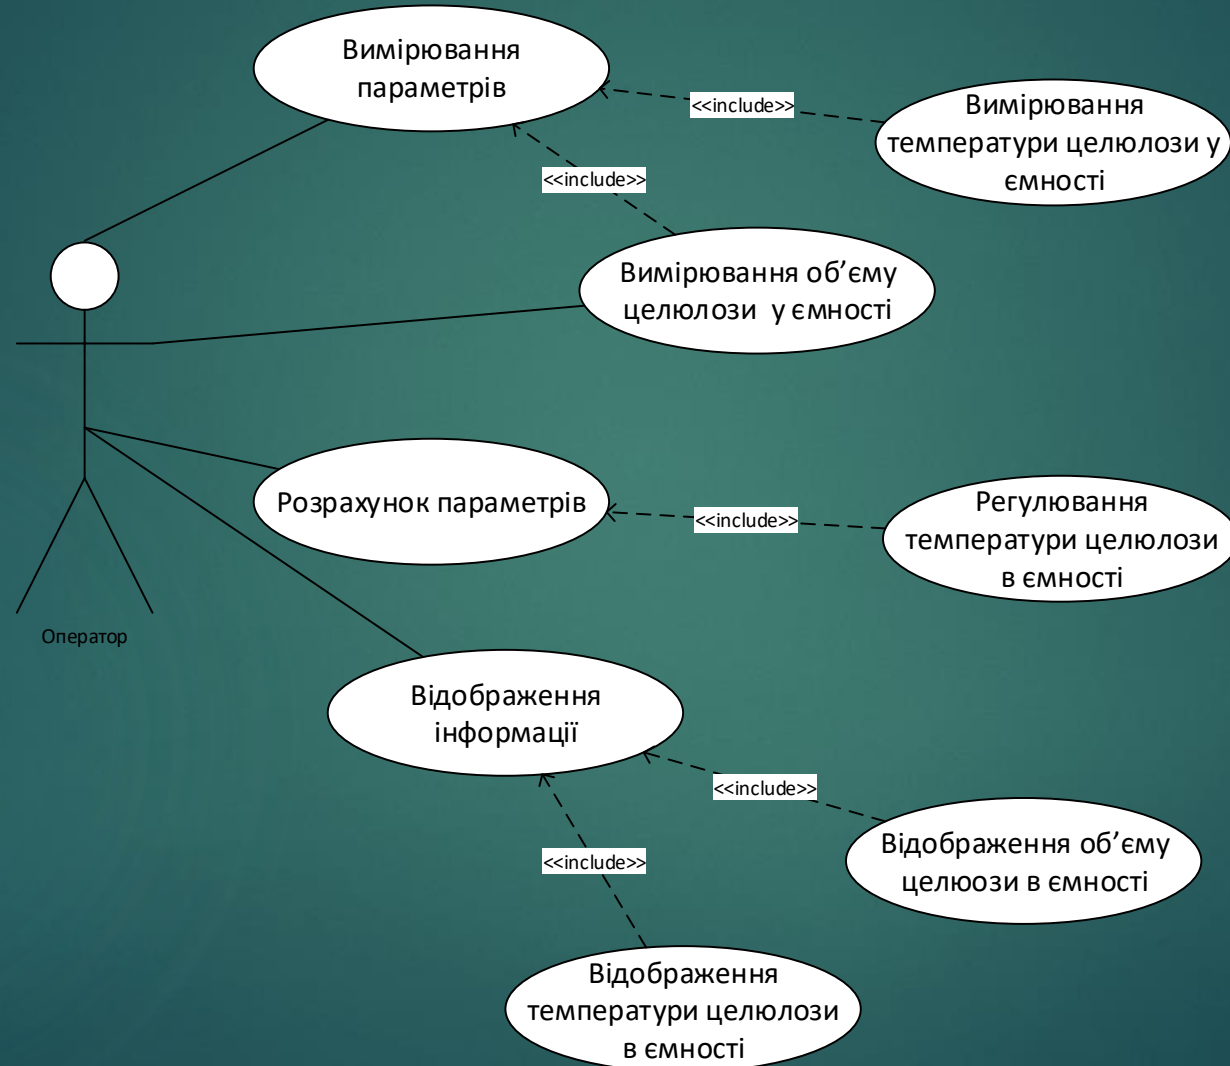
Вимірювання параметрів

<<include>>

Вимірювання температури целюлози у ємності

<<include>>

Вимірювання об’єму целюлози у ємності

Оператор

Розрахунок параметрів

<<include>>

Регулювання температури целюлози в ємності

Відображення інформації

<<include>>

Відображення об’єму целюози в ємності

<<include>>

Відображення температури целюлози в ємності